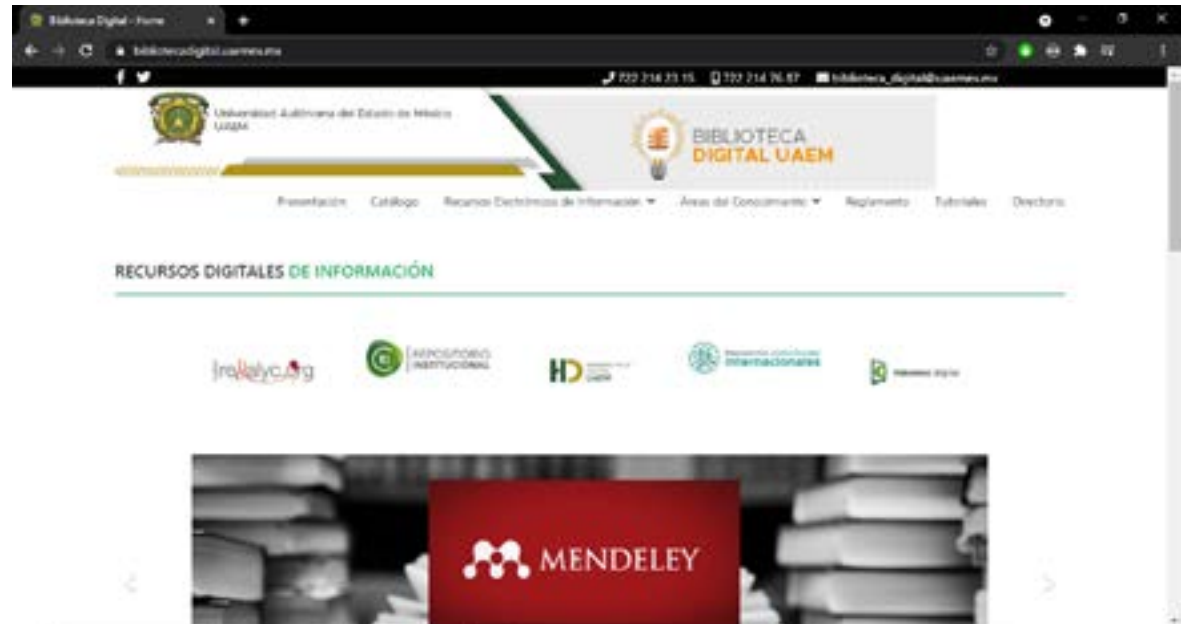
Biblioteca Digital - Home

bibliotecadigital.uaemex.mx

722 214 23 15 722 214 76 87 biblioteca_digital@uaemex.mx

Universidad Autónoma del Estado de México UAEM

BIBLIOTECA DIGITAL UAEM

Presentación Catálogo Recursos Electrónicos de Información Áreas del Conocimiento Reglamento Tutoriales Directorio

RECURSOS DIGITALES DE INFORMACIÓN

redalyc.org

REPOSITORIO INSTITUCIONAL

HD UAEM

internacionales

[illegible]

MENDELEY